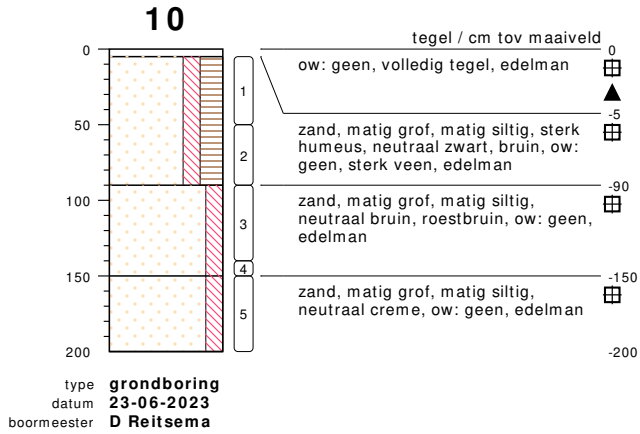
10

0
50
100
150
200

1
2
3
4
5

tegel / cm tov maaiveld

0
ow: geen, volledig tegel, edelman

-5
zand, matig grof, matig siltig, sterk humeus, neutraal zwart, bruin, ow: geen, sterk veen, edelman

-90
zand, matig grof, matig siltig, neutraal bruin, roestbruin, ow: geen, edelman

-150
zand, matig grof, matig siltig, neutraal creme, ow: geen, edelman

-200

type grondboring
datum 23-06-2023
boormeester D Reitsema